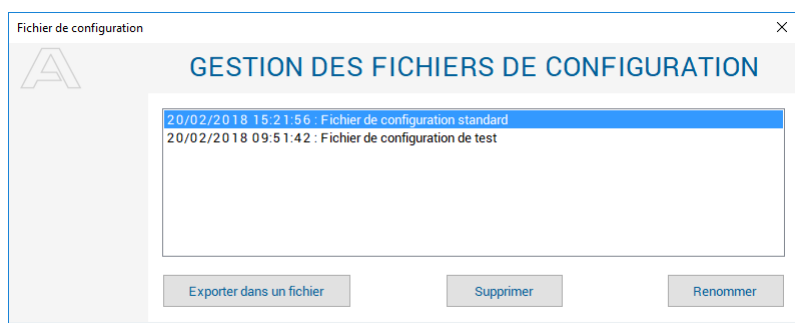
Fichier de configuration

×

GESTION DES FICHIERS DE CONFIGURATION

20/02/2018 15:21:56 : Fichier de configuration standard
20/02/2018 09:51:42 : Fichier de configuration de test

Exporter dans un fichier

Supprimer

Renommer